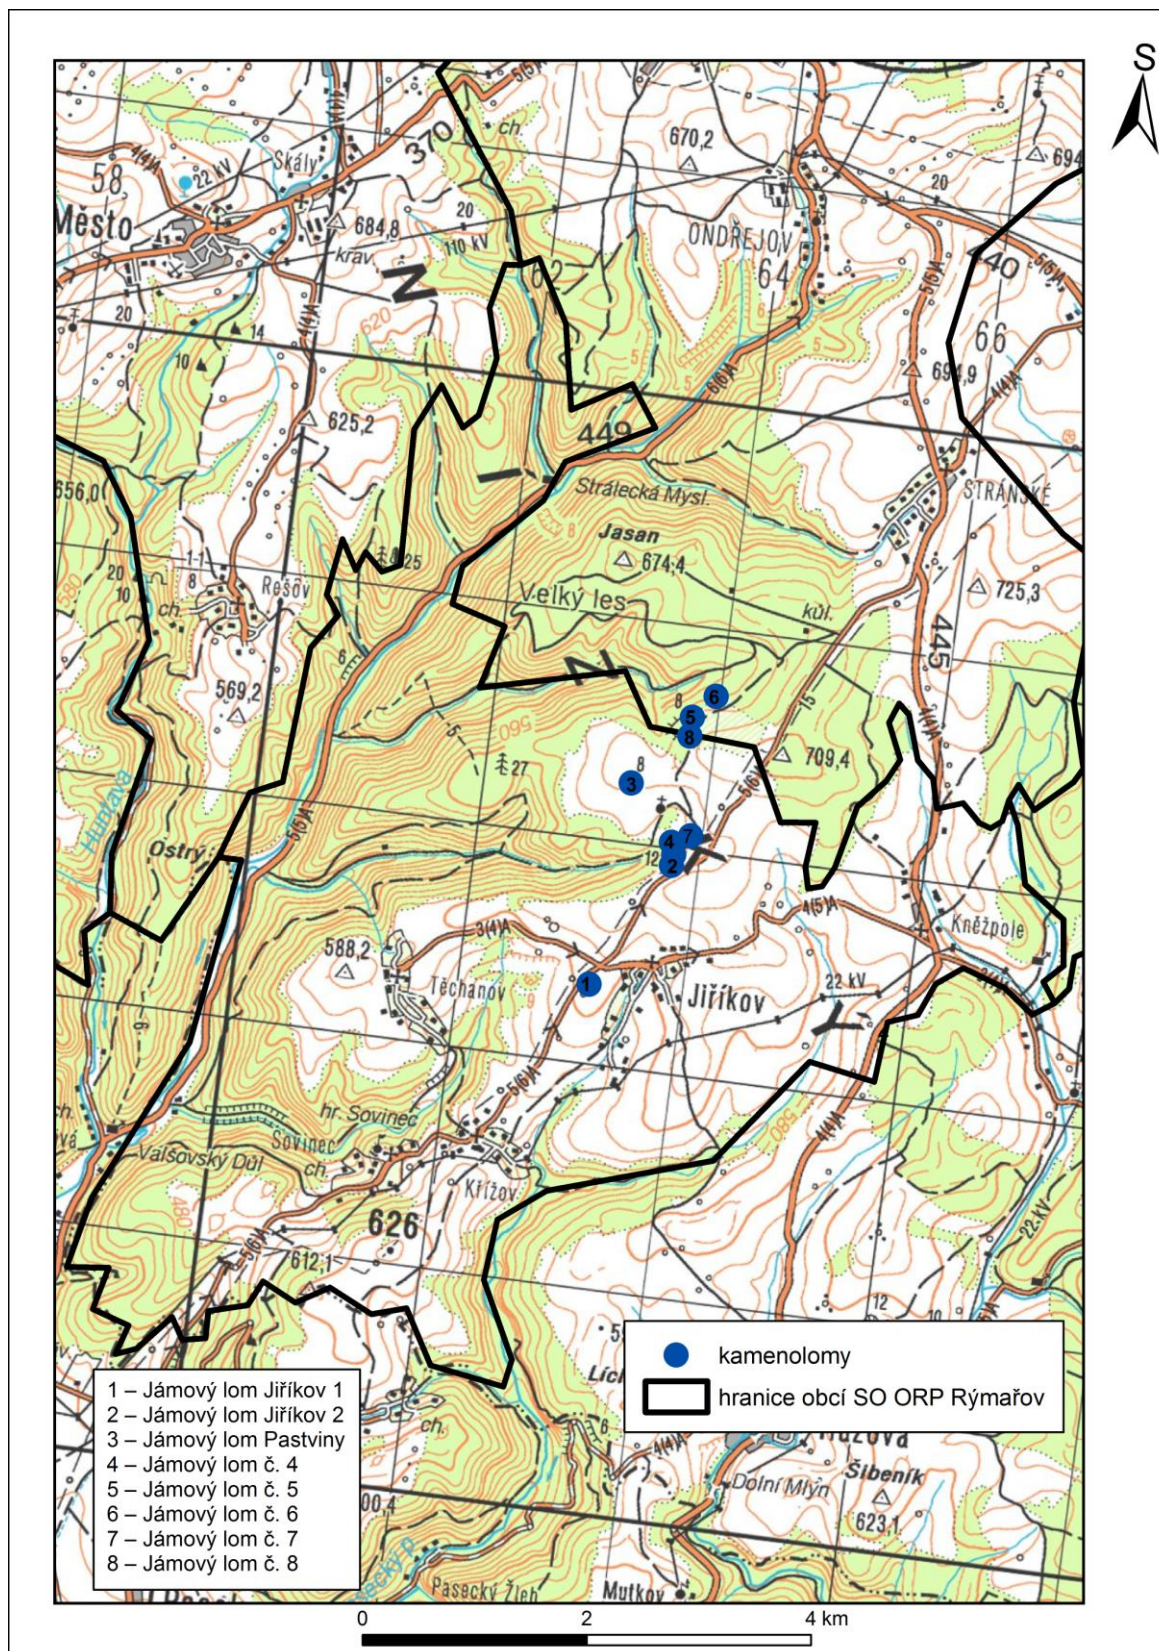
S

58
Město
22 kV
Skály
370
ch.
670,2
694
684,8
20
ONDŘEJOV
64
110 kV
krav.
20
14
10
620
62
66
694,9
625,2
449
Strálecká Mysl.
STRÁNSKÉ
656,0
Jasan
674,4
Rešov
725,3
Velký les
kůl.
20
10
ch.
445
569,2
6
5
8
560
27
709,4
3
8
Hušťava
Ostrý
4
7
12
2
Křežpole
588,2
1
Těchanov
Jiříkov
22 kV
hr. Sovinec
Sovinec
Valšovský Důl
ch.
Křížov
480
626
612,1
560
22 kV
12
Líc
ch.
Dolní Mlýn
Šibeník
623,1
00,4
Pasecký Žleb
Mutkov

kamenolomy
hranice obcí SO ORP Rýmařov

1 – Jámový lom Jiříkov 1
2 – Jámový lom Jiříkov 2
3 – Jámový lom Pastviny
4 – Jámový lom č. 4
5 – Jámový lom č. 5
6 – Jámový lom č. 6
7 – Jámový lom č. 7
8 – Jámový lom č. 8

0
2
4 km